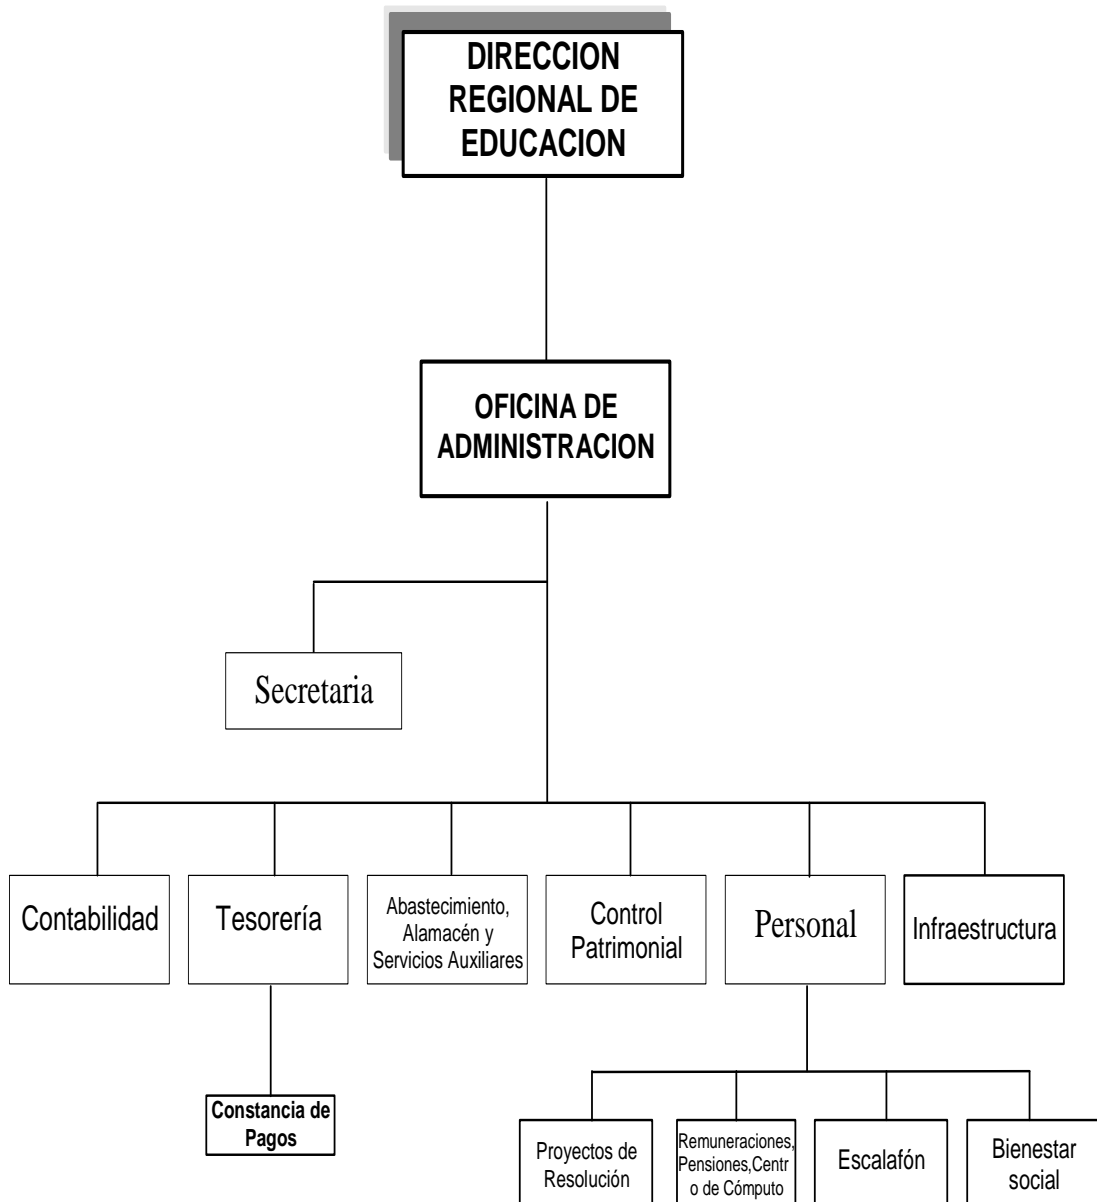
DIRECCION REGIONAL DE EDUCACION

OFICINA DE ADMINISTRACION

Secretaria

Contabilidad

Tesorería

Abastecimiento, Alamacén y Servicios Auxiliares

Control Patrimonial

Personal

Infraestructura

Constancia de Pagos

Proyectos de Resolución

Remuneraciones, Pensiones,Centro de Cómputo

Escalafón

Bienestar social